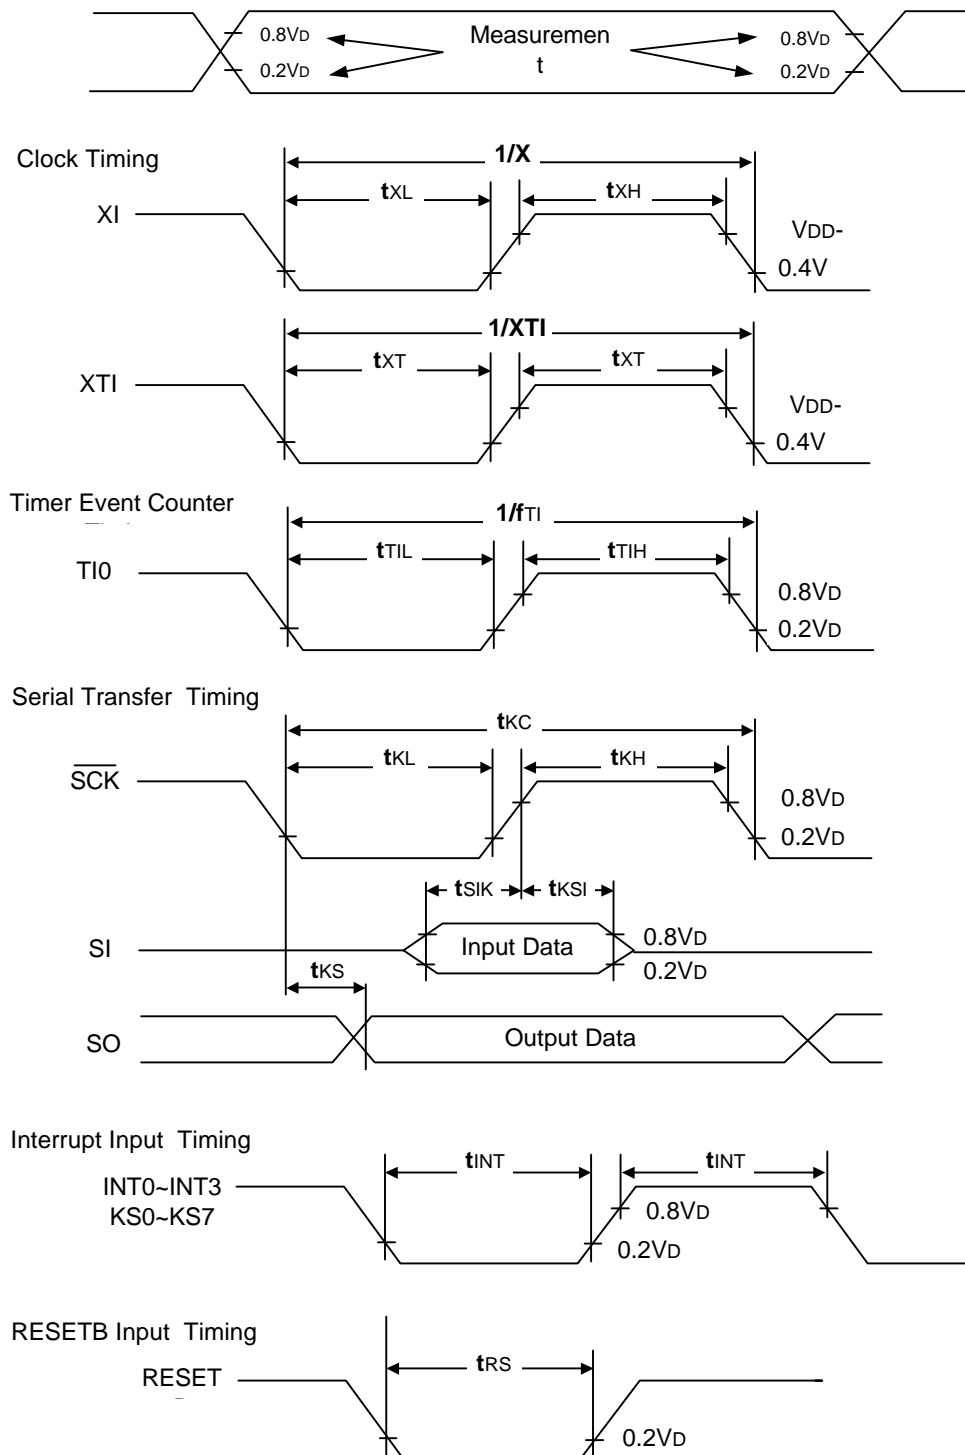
0.8VD
0.2VD
Measuremen t
0.8VD
0.2VD

Clock Timing
1/X
tXL
tXH
XI
VDD-0.4V

1/XTI
tXT
tXT
XTI
VDD-0.4V

Timer Event Counter
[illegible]
1/fTI
tTIL
tTIH
TI0
0.8VD
0.2VD

Serial Transfer Timing
tKC
tKL
tKH
$\overline{SCK}$
0.8VD
0.2VD
tSIK
tKSI
SI
Input Data
0.8VD
0.2VD
tKS
SO
Output Data

Interrupt Input Timing
tINT
tINT
INT0~INT3
KS0~KS7
0.8VD
0.2VD

RESETB Input Timing
tRS
RESET
0.2VD